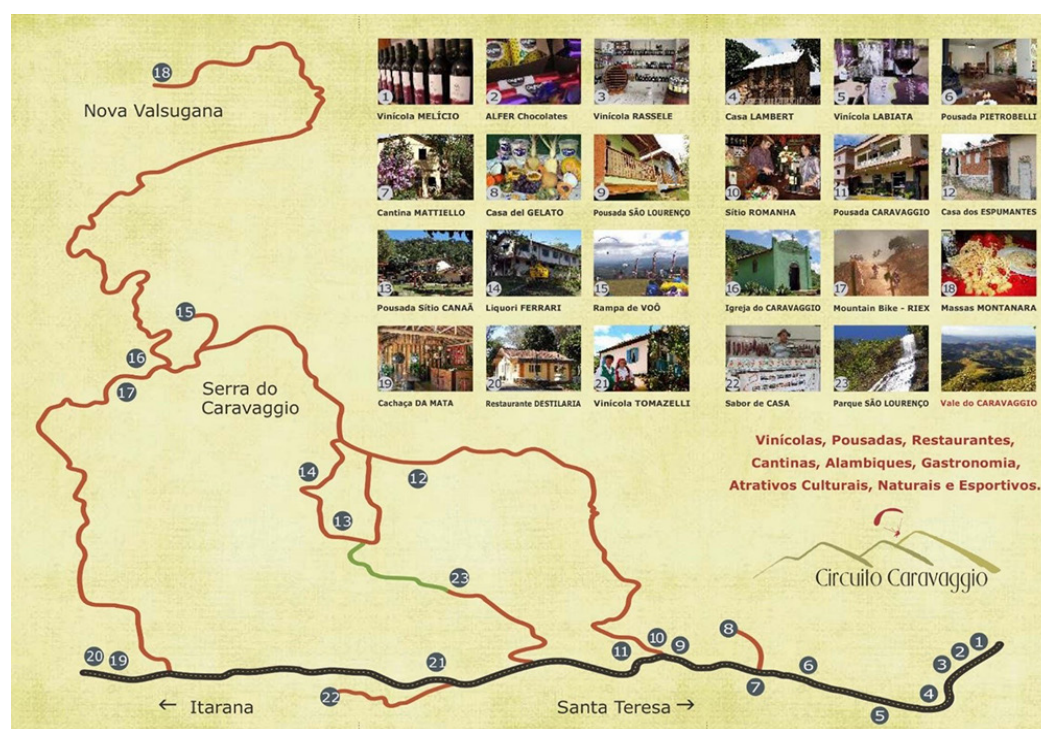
18

Nova Valsugana

1 Vinícola MELÍCIO
2 ALFER Chocolates
3 Vinícola RASSELE
4 Casa LAMBERT
5 Vinícola LABIATA
6 Pousada PIETROBELLI
7 Cantina MATTIELLO
8 Casa del GELATO
9 Pousada SÃO LOURENÇO
10 Sítio ROMANHA
11 Pousada CARAVAGGIO
12 Casa dos ESPUMANTES
13 Pousada Sítio CANAÃ
14 Liquori FERRARI
15 Rampa de VOÔ
16 Igreja do CARAVAGGIO
17 Mountain Bike - RIEX
18 Massas MONTANARA
19 Cachaça DA MATA
20 Restaurante DESTILARIA
21 Vinícola TOMAZELLI
22 Sabor de CASA
23 Parque SÃO LOURENÇO
Vale do CARAVAGGIO

15
16
17

Serra do Caravaggio

14
12
13
23

Vinícolas, Pousadas, Restaurantes, Cantinas, Alambiques, Gastronomia, Atrativos Culturais, Naturais e Esportivos.

Circuito Caravaggio

8
10
9
11
1
2
3
6
7
4
5
20
19
21
22

← Itarana

Santa Teresa →